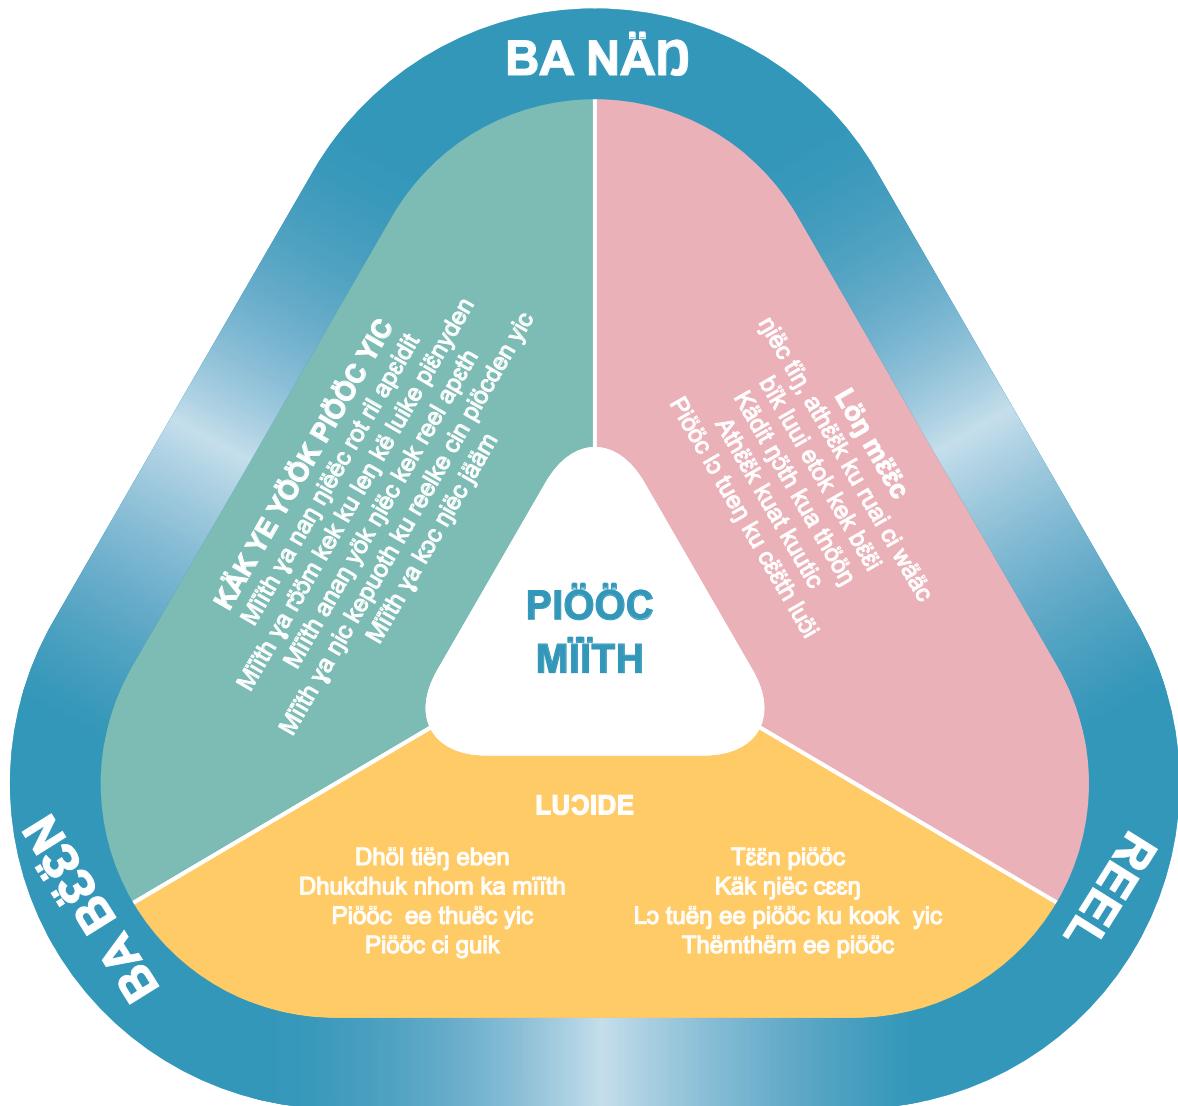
BA NÄŊ

KÄK YE YÖÖK PIÖÖC YIC
Mïïth ɣa naŋ ŋiëëc rot ril apɛidit
Mïïth ɣa rɔ̈ɔ̈m kek ku leŋ kë luike piëɲyden
Mïïth anaŋ yök ŋiëc kek reel apɛth
Mïïth ɣa ŋic kepuoth ku reelke cin piöcden yic
Mïïth ɣa kɔc ŋiëc jääm

Lön mɛ̈ɛc
ŋiëc tïŋ, athëëk ku ruai ci wäăc
bïk luui etok kek bɛ̈ɛ̈i
Kädit ŋɔ̈th kua thöŋ
Athëëk kuat kuutic
Piöôc lɔ tueŋ ku cɛ̈ɛ̈th lui

PIÖÖC
MÏÏTH

LUCIDE

Dhöl tiëŋ eben
Dhukdhuk nhom ka mïïth
Piööc ee thuëc yic
Piööc ci guik

Tɛ̈ɛ̈n piööc
Käk ŋiëc cɛɛŋ
Lɔ tuëŋ ee piööc ku kook yic
Thëmthëm ee piööc

BA Bɛ̈ɛ̈N

REEL